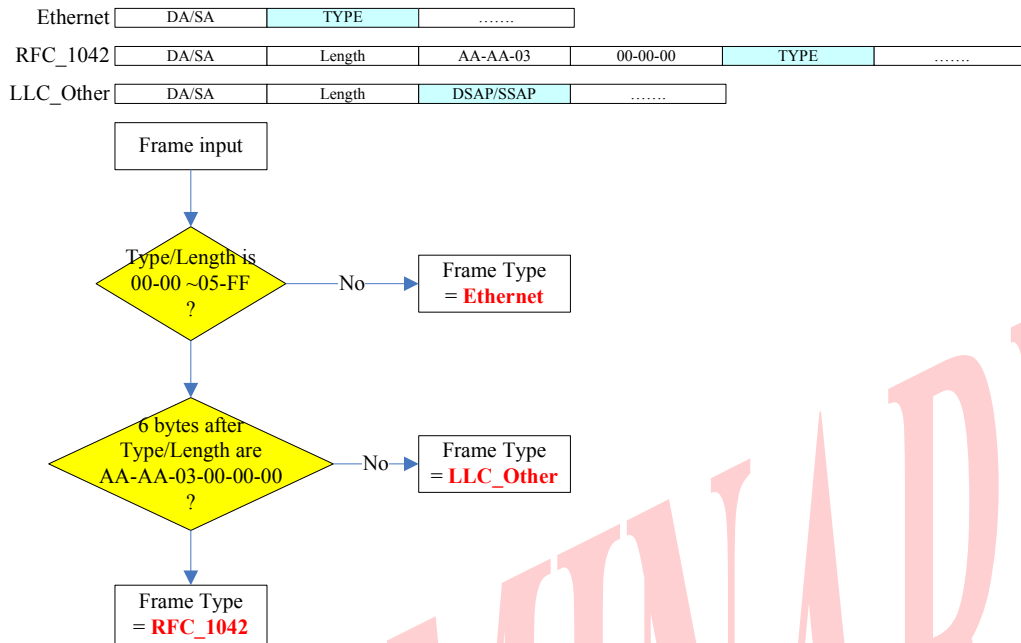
| Ethernet | DA/SA | TYPE | ……. | | |
|---|---|---|---|---|---|
| RFC_1042 | DA/SA | Length | AA-AA-03 | 00-00-00 | TYPE | ……. |
| LLC_Other | DA/SA | Length | DSAP/SSAP | ……. | |

Frame input

Type/Length is 00-00 ~05-FF ?

No

Frame Type = Ethernet

6 bytes after Type/Length are AA-AA-03-00-00-00 ?

No

Frame Type = LLC_Other

Frame Type = RFC_1042

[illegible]